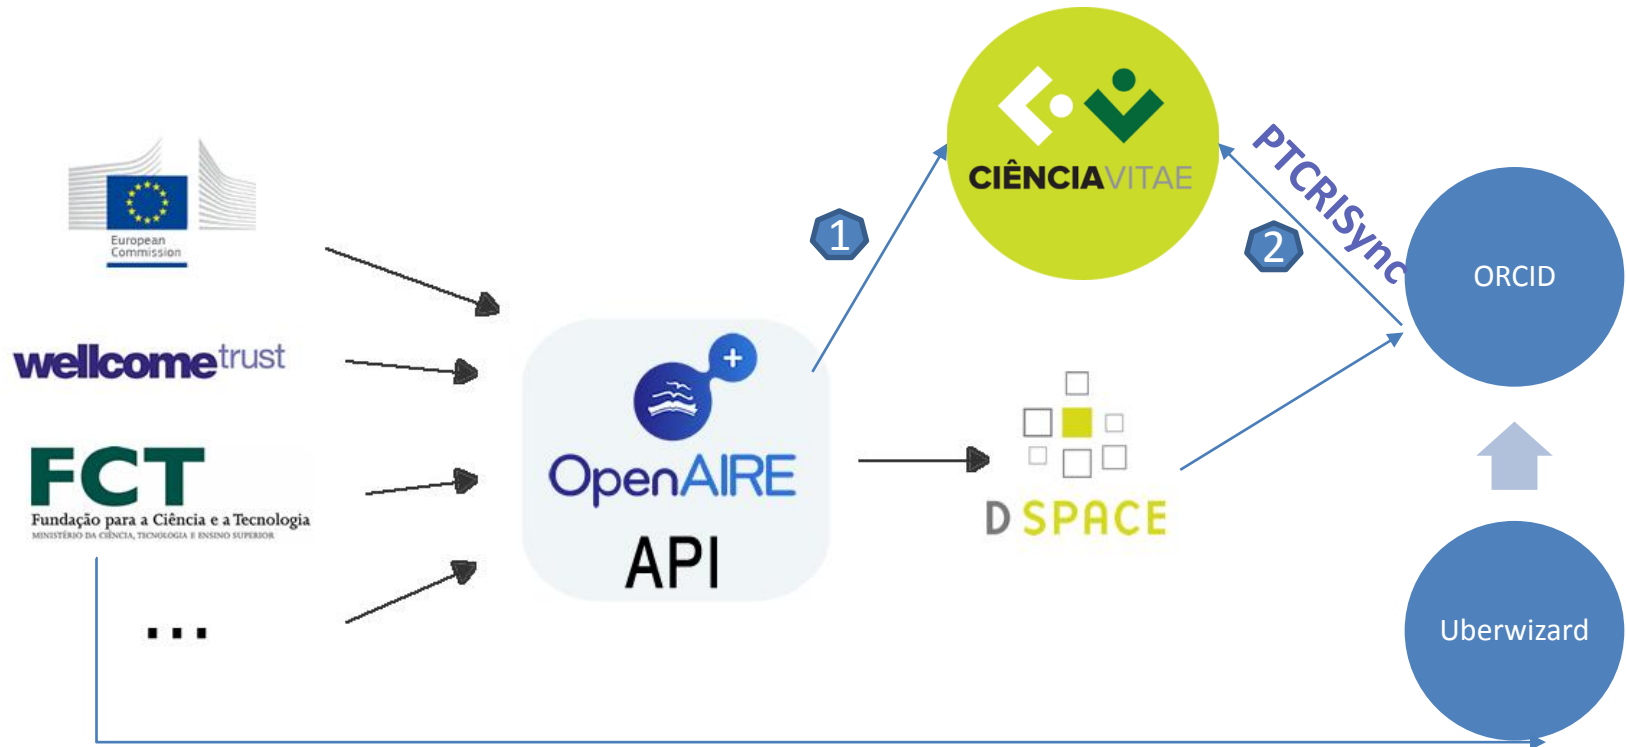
European Commission

wellcometrust

FCT
Fundação para a Ciência e a Tecnologia
MINISTÉRIO DA CIÊNCIA, TECNOLOGIA E ENSINO SUPERIOR

...

OpenAIRE
API

1

CIÊNCIAVITAE

2

PTCRISync

ORCID

D SPACE

Uberwizard